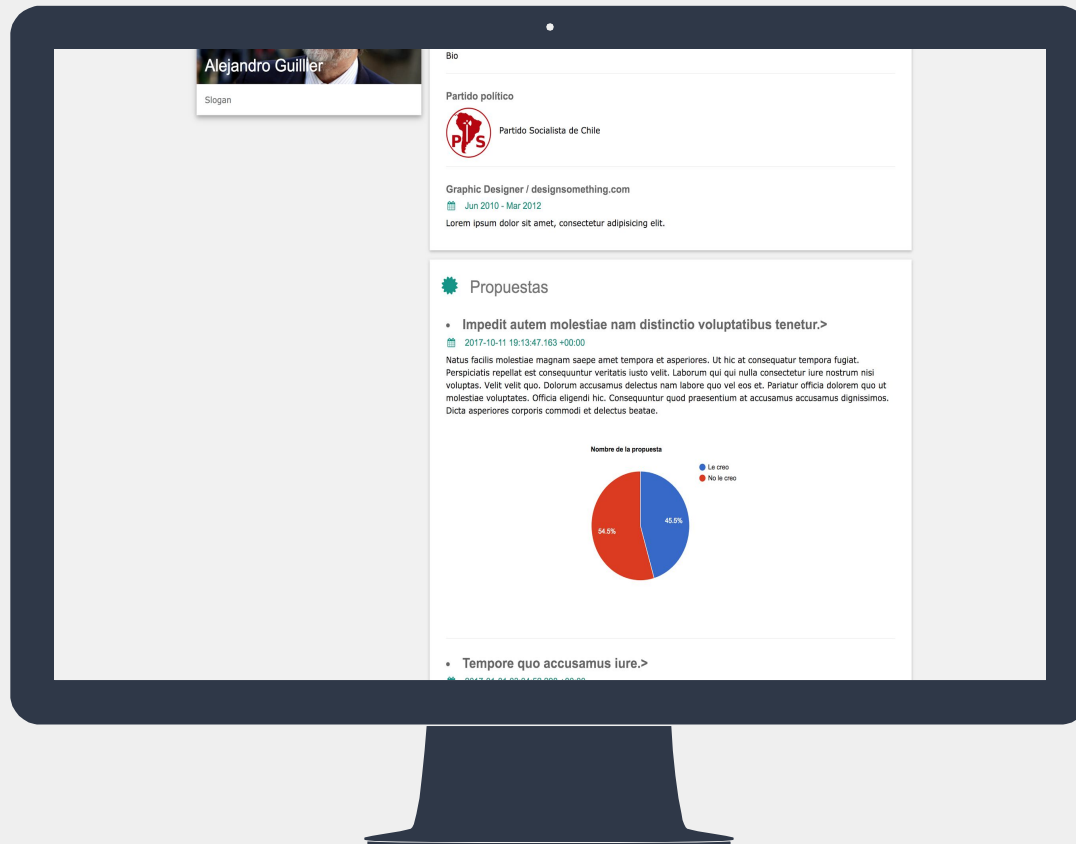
Alejandro Guilller

Slogan

Bio

Partido político

PS

Partido Socialista de Chile

Graphic Designer / designsomething.com

Jun 2010 - Mar 2012

Lorem ipsum dolor sit amet, consectetur adipisicing elit.

Propuestas

• Impedit autem molestiae nam distinctio voluptatibus tenetur.>

2017-10-11 19:13:47.163 +00:00

Natus facilis molestiae magnam saepe amet tempora et asperiores. Ut hic at consequatur tempora fugiat. Perspiciatis repellat est consequuntur veritatis iusto velit. Laborum qui qui nulla consectetur iure nostrum nisi voluptas. Velit velit quo. Dolorum accusamus delectus nam labore quo vel eos et. Pariatur officia dolorem quo ut molestiae voluptates. Officia eligendi hic. Consequuntur quod praesentium at accusamus accusamus dignissimos. Dicta asperiores corporis commodi et delectus beatae.

Nombre de la propuesta

Le creo

No le creo

54.5%

45.5%

• Tempore quo accusamus iure.>

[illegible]